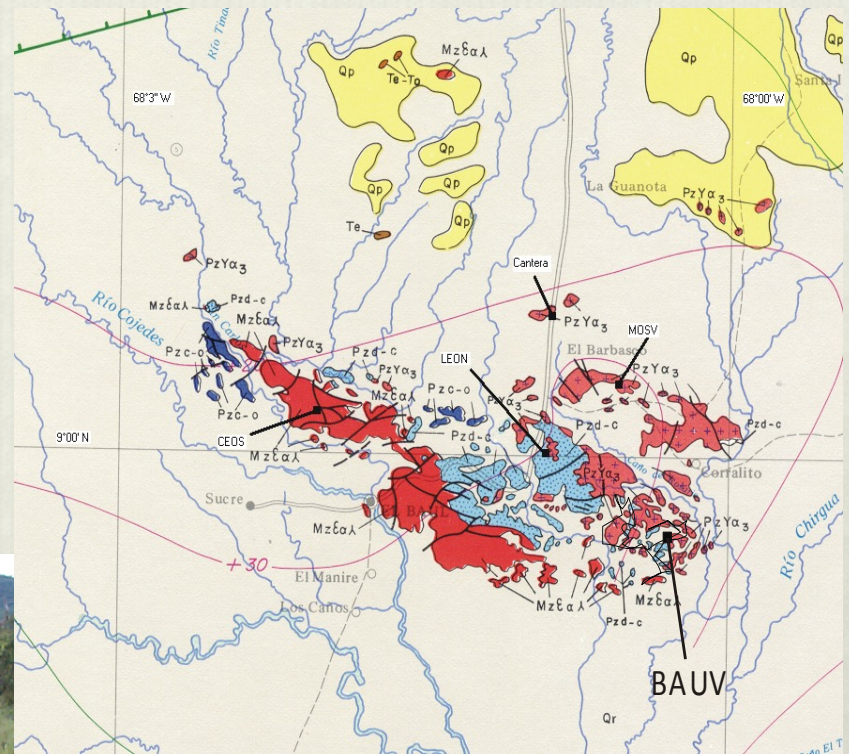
Río Tinaco
68°3' W
Qp
Mzεαλ
Te-To
Qp
Qp
Qp
Qp
Te
Qp
Qp
68°00' W
Santa
La Guanota
PzYα₃
PzYα₃
Cantera
PzYα₃
Río Cojedes
Mzεαλ
Pzd-c
Mzεαλ
Pzc-o
PzYα₃
MOSV
El Barbasco
PzYα₃
Pzd-c
PzYα₃
LEON
Pzc-o
Mzεαλ
Pzc-o
PzYα₃
Pzd-c
9°00' N
CEOS
Mzεαλ
Pzd-c
Pzd-c
PzYα₃
Caño
Corralito
Sucre
El Baúl
Mzεαλ
PzYα₃
Río Chirgua
+30
El Manire
Los Caños
Mzεαλ
Mzεαλ
Pzd-c
BAUV
Qr